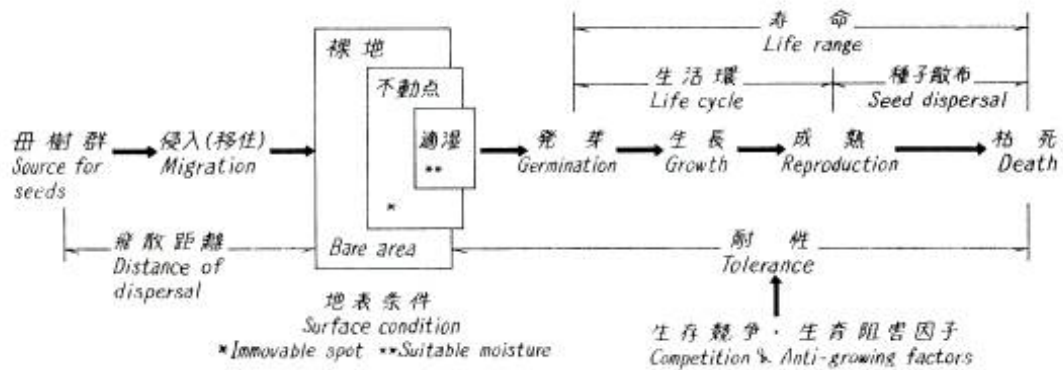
寿命
Life range

生活環
Life cycle

種子散布
Seed dispersal

母樹群
Source for seeds

侵入(移住)
Migration

裸地

不動点

適湿
**

*

Bare area

発芽
Germination

生長
Growth

成熟
Reproduction

枯死
Death

飛散距離
Distance of dispersal

耐性
Tolerance

地表条件
Surface condition

*Immovable spot **Suitable moisture

生存競争・生育阻害因子
Competition & Anti-growing factors